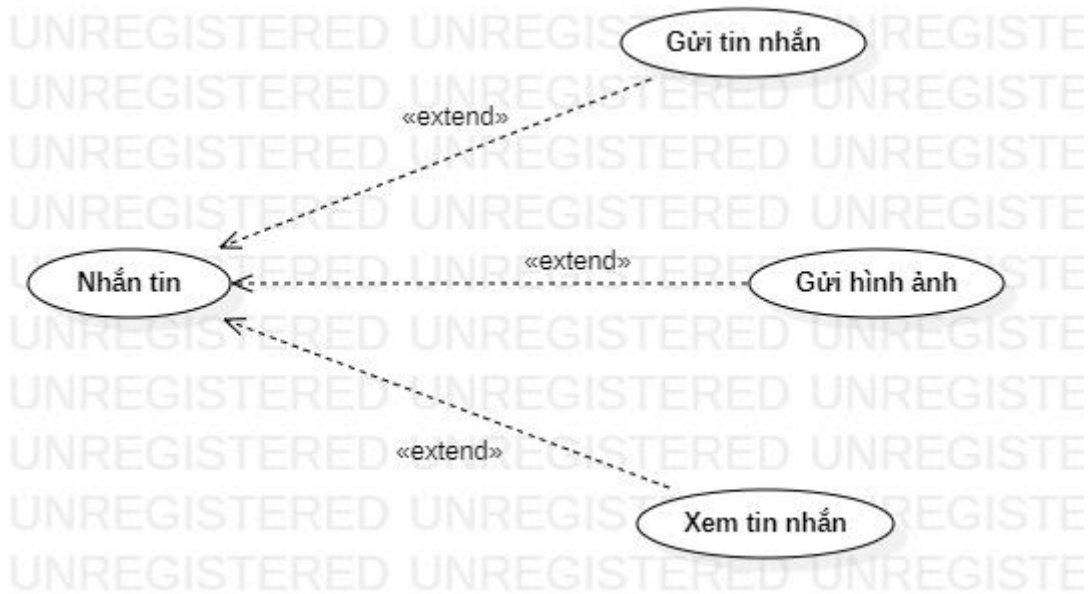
UNREGISTERED UNREGISTERED UNREGISTE
UNREGISTERED UNREGISTERED UNREGISTE
UNREGISTERED UNREGISTERED UNREGISTE
UNREGISTERED UNREGISTERED UNREGISTE
UNREGISTERED UNREGISTERED UNREGISTE
UNREGISTERED UNREGISTERED UNREGISTE
UNREGISTERED UNREGISTERED UNREGISTE
UNREGISTERED UNREGISTERED UNREGISTE
UNREGISTERED UNREGISTERED UNREGISTE
UNREGISTERED UNREGISTERED UNREGISTE

Gửi tin nhắn

«extend»

Nhắn tin

«extend»

Gửi hình ảnh

«extend»

Xem tin nhắn